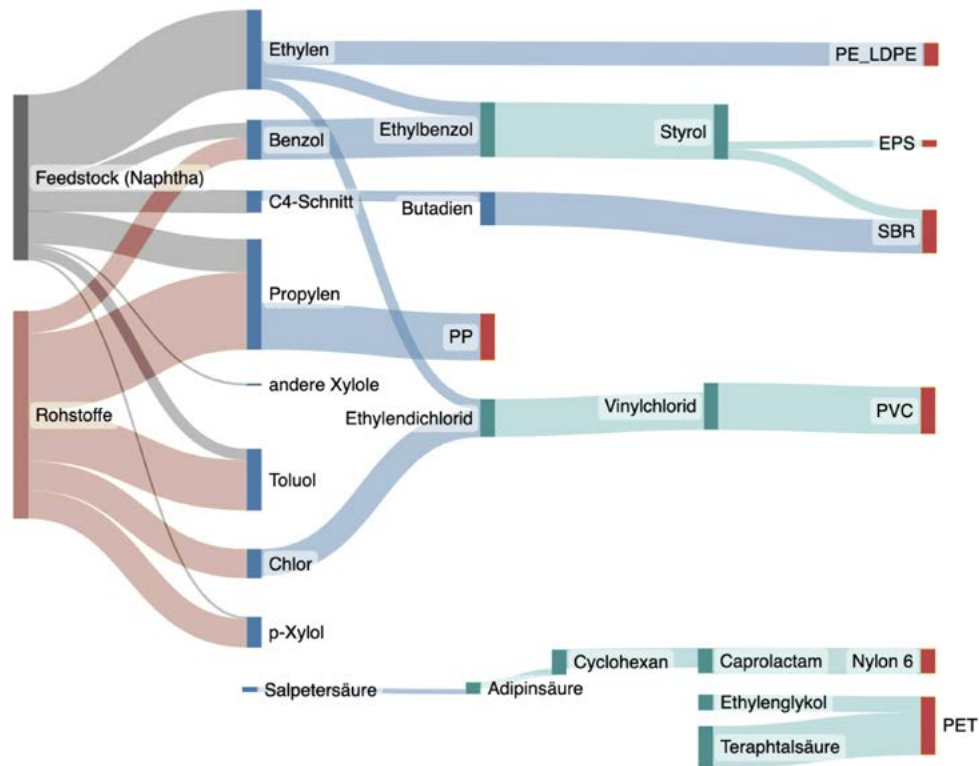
Feedstock (Naphtha)
Rohstoffe
Ethylen
Benzol
C4-Schnitt
Propylen
andere Xylole
Toluol
Chlor
p-Xylol
Ethylbenzol
Butadien
PP
Ethylendichlorid
Styrol
Vinylchlorid
PE_LDPE
EPS
SBR
PVC
Salpetersäure
Adipinsäure
Cyclohexan
Caprolactam
Nylon 6
Ethylenglykol
Teraphtalsäure
PET